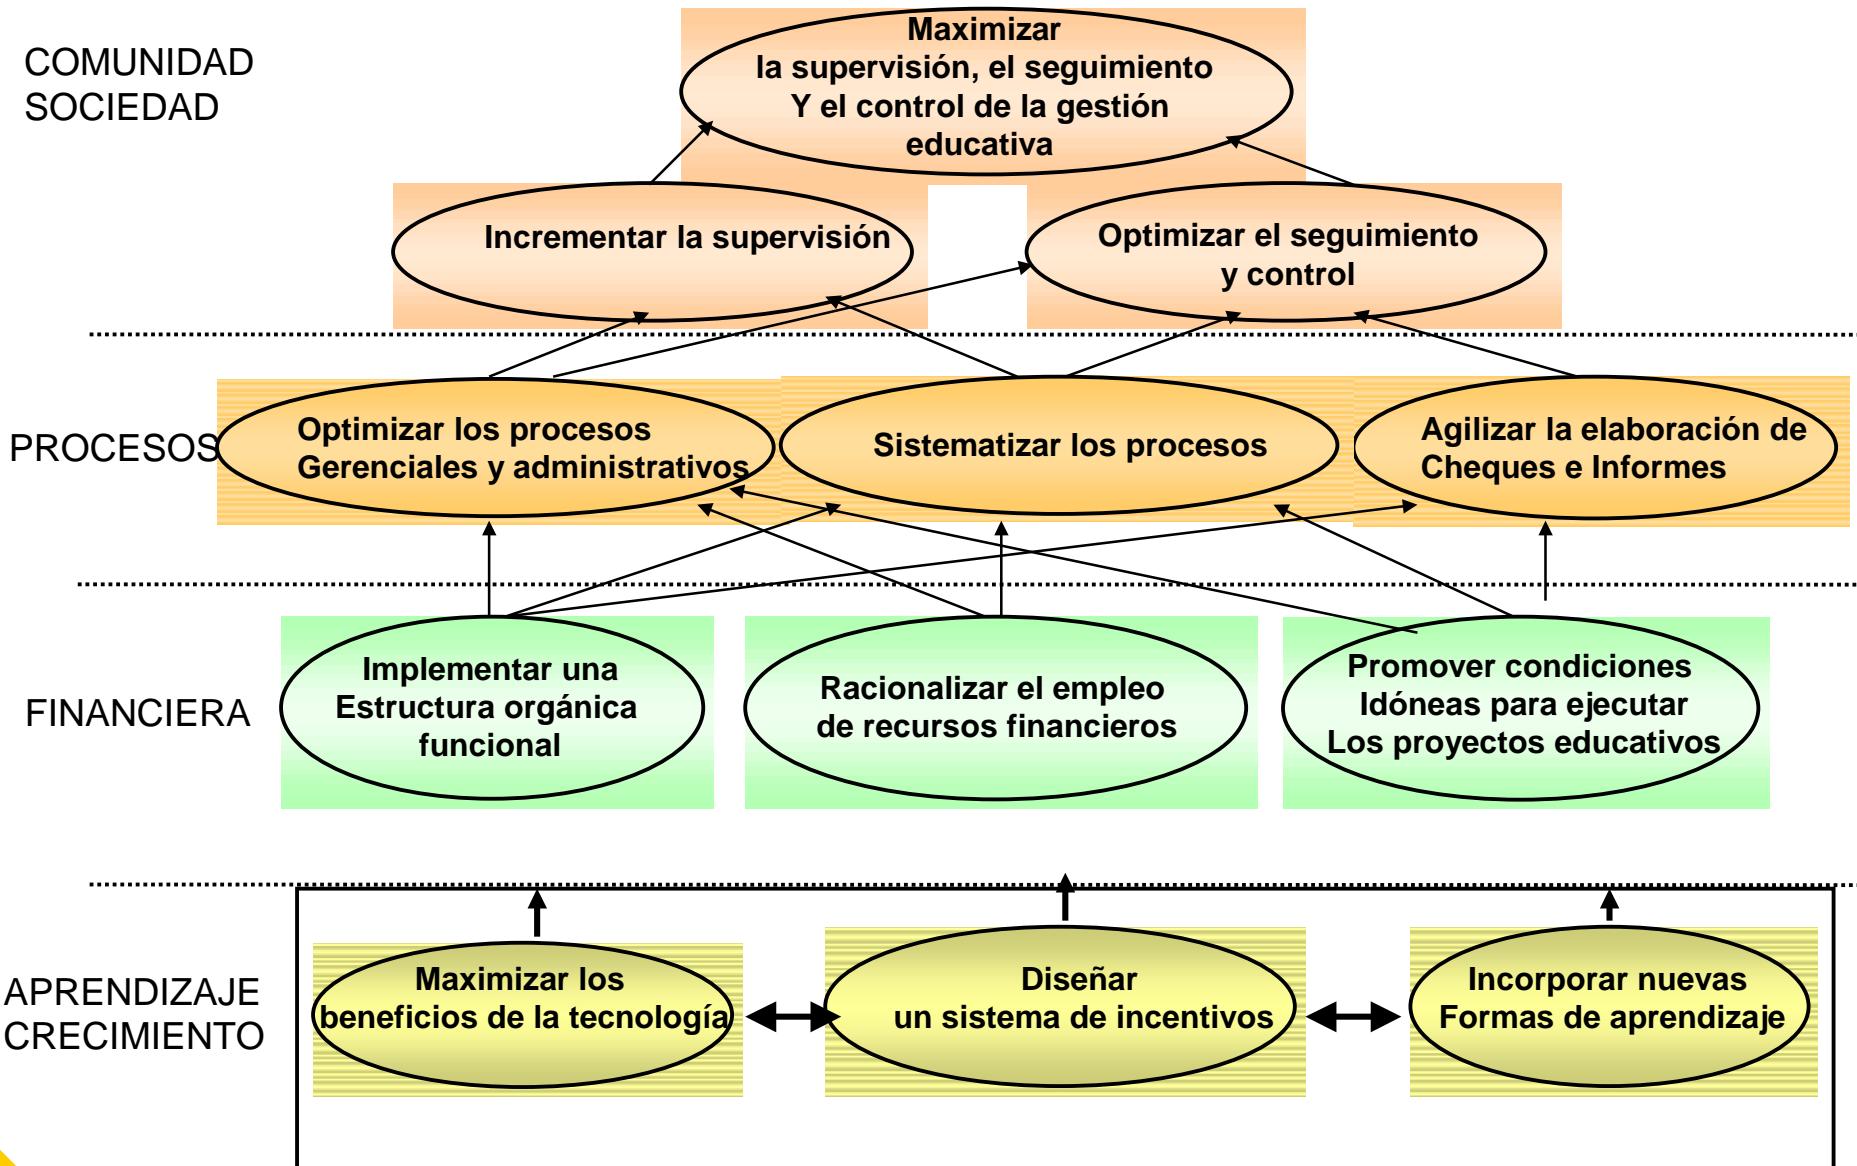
COMUNIDAD
SOCIEDAD

Maximizar
la supervisión, el seguimiento
Y el control de la gestión
educativa

Incrementar la supervisión

Optimizar el seguimiento
y control

PROCESOS

Optimizar los procesos
Gerenciales y administrativos

Sistematizar los procesos

Agilizar la elaboración de
Cheques e Informes

FINANCIERA

Implementar una
Estructura orgánica
funcional

Racionalizar el empleo
de recursos financieros

Promover condiciones
Idóneas para ejecutar
Los proyectos educativos

APRENDIZAJE
CRECIMIENTO

Maximizar los
beneficios de la tecnología

Diseñar
un sistema de incentivos

Incorporar nuevas
Formas de aprendizaje